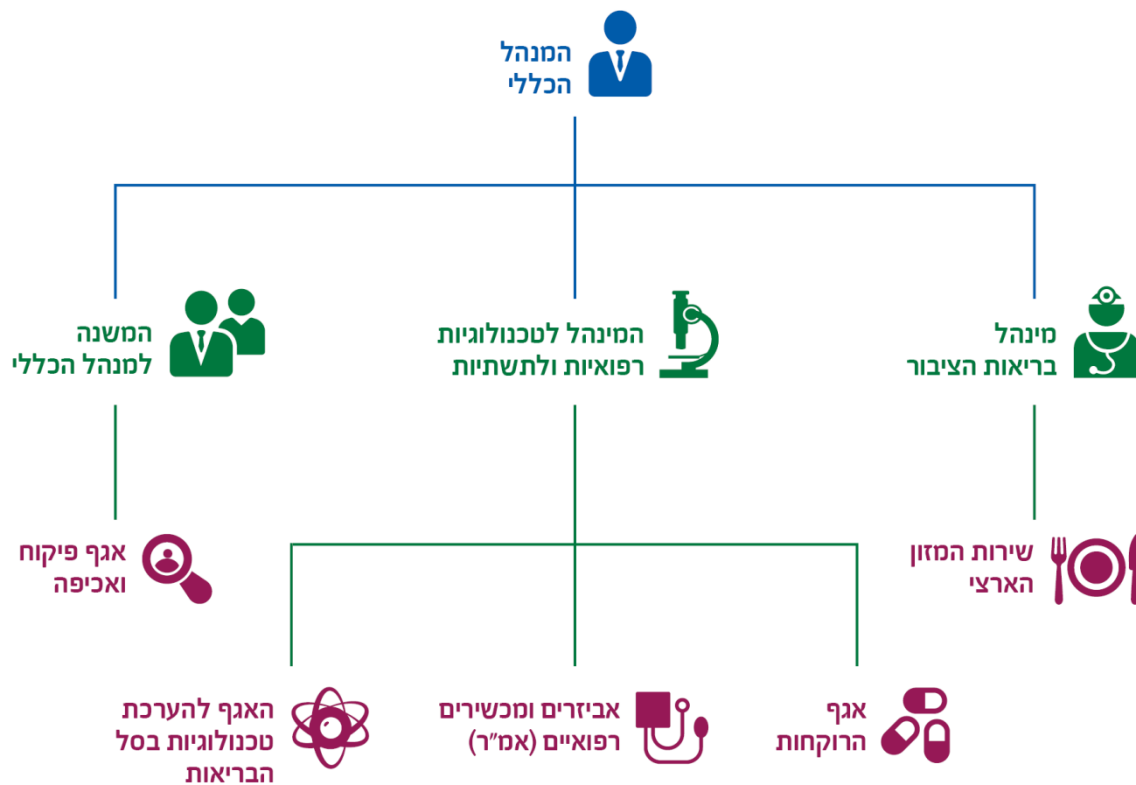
המנהל
הכללי

מינהל
בריאות הציבור

המינהל לטכנולוגיות
רפואיות ולתשתיות

המשנה
למנהל הכללי

שירות המזון
הארצי

אגף פיקוח
ואכיפה

אגף
הרוקחות

אביזרים ומכשירים
רפואיים (אמ״ר)

האגף להערכת
טכנולוגיות בסל
הבריאות